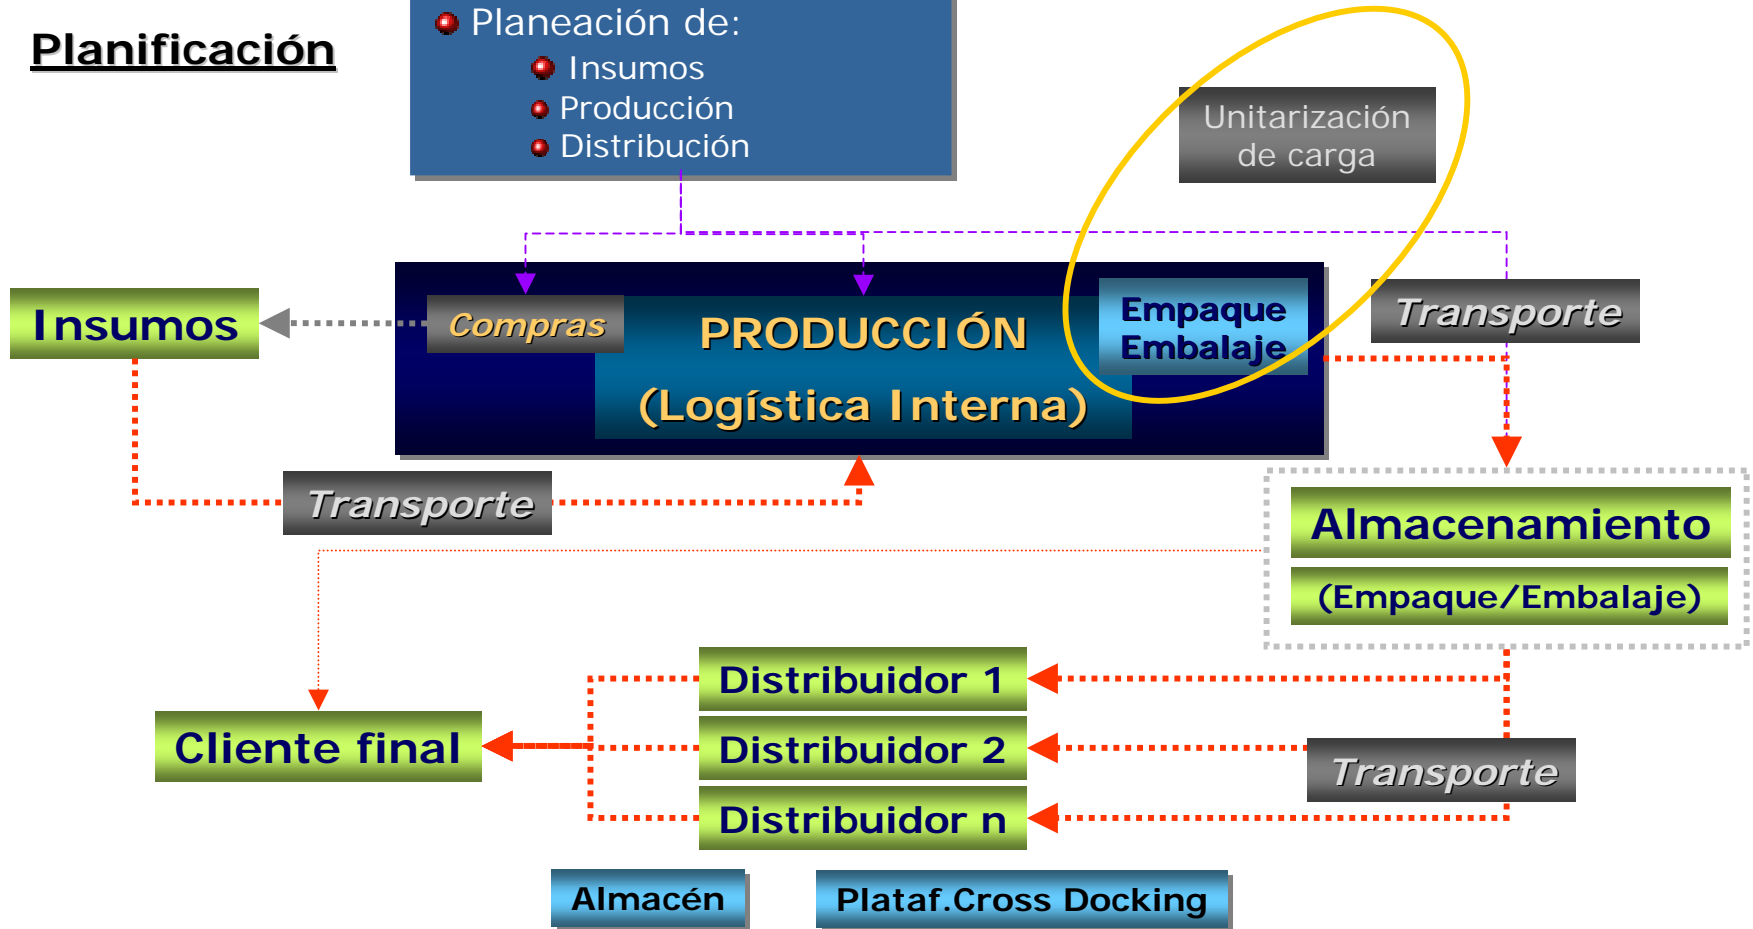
Planificación

Planeación de:
Insumos
Producción
Distribución

Unitarización de carga

Insumos

Compras

PRODUCCIÓN

(Logística Interna)

Empaque Embalaje

Transporte

Transporte

Almacenamiento

(Empaque/Embalaje)

Distribuidor 1

Cliente final

Distribuidor 2

Transporte

Distribuidor n

Almacén

Plataf.Cross Docking